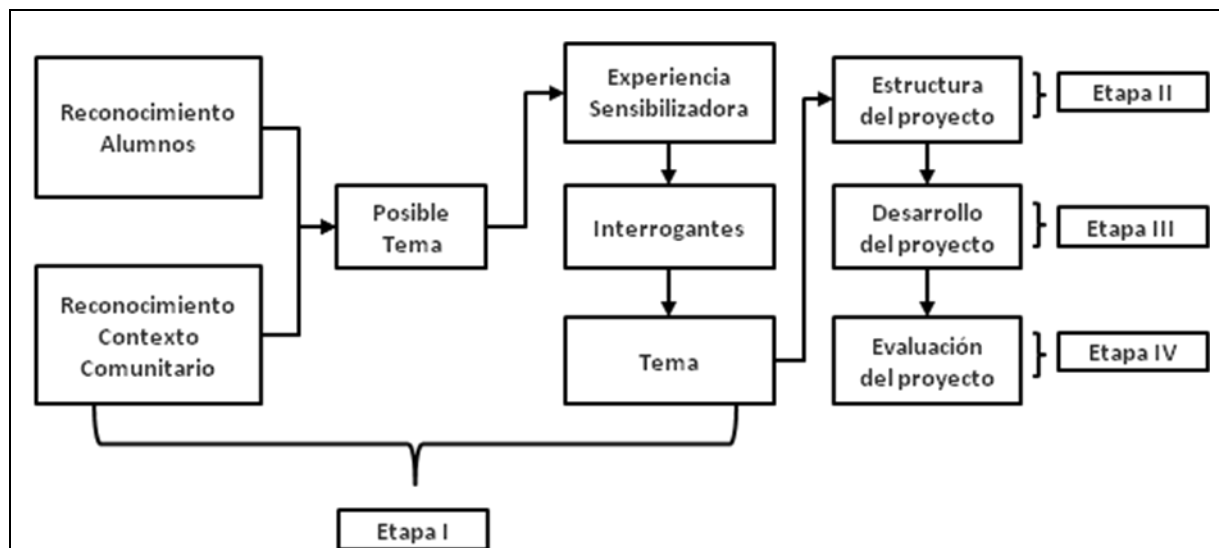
Reconocimiento Alumnos

Reconocimiento Contexto Comunitario

Posible Tema

Experiencia Sensibilizadora

Interrogantes

Tema

Estructura del proyecto

Etapa II

Desarrollo del proyecto

Etapa III

Evaluación del proyecto

Etapa IV

Etapa I